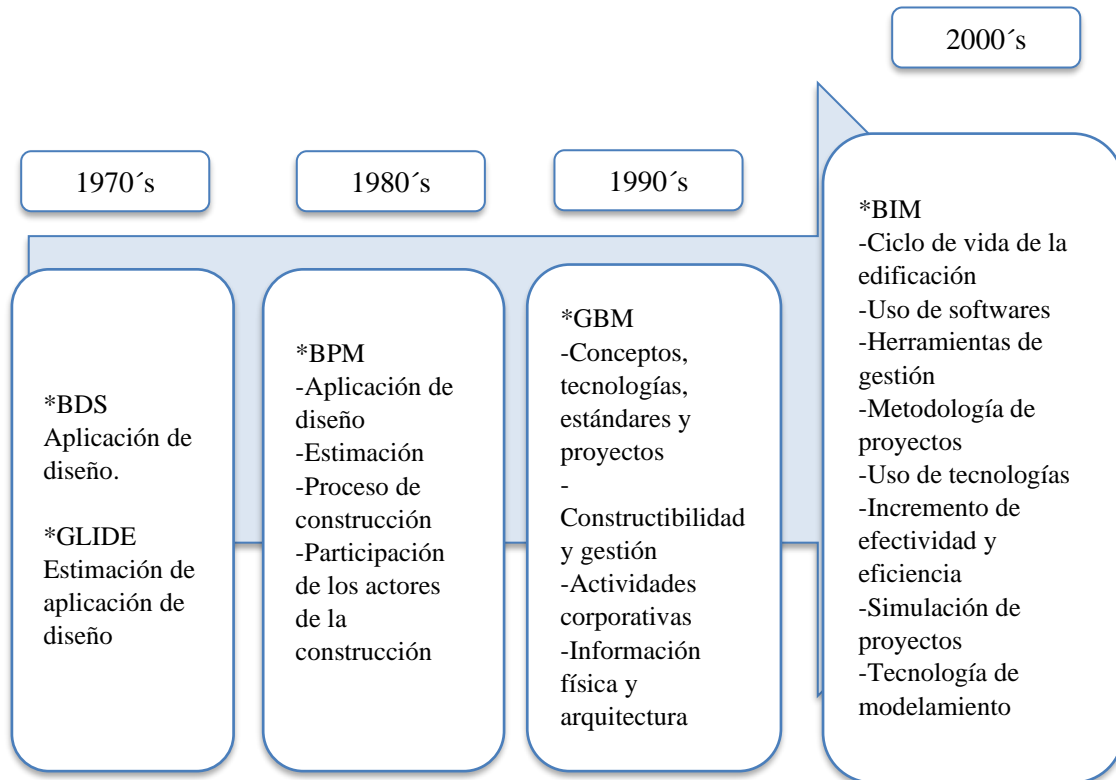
2000´s

1970´s

1980´s

1990´s

*BDS
Aplicación de diseño.

*GLIDE
Estimación de aplicación de diseño

*BPM
-Aplicación de diseño
-Estimación
-Proceso de construcción
-Participación de los actores de la construcción

*GBM
-Conceptos, tecnologías, estándares y proyectos
-Constructibilidad y gestión
-Actividades corporativas
-Información física y arquitectura

*BIM
-Ciclo de vida de la edificación
-Uso de softwares
-Herramientas de gestión
-Metodología de proyectos
-Uso de tecnologías
-Incremento de efectividad y eficiencia
-Simulación de proyectos
-Tecnología de modelamiento